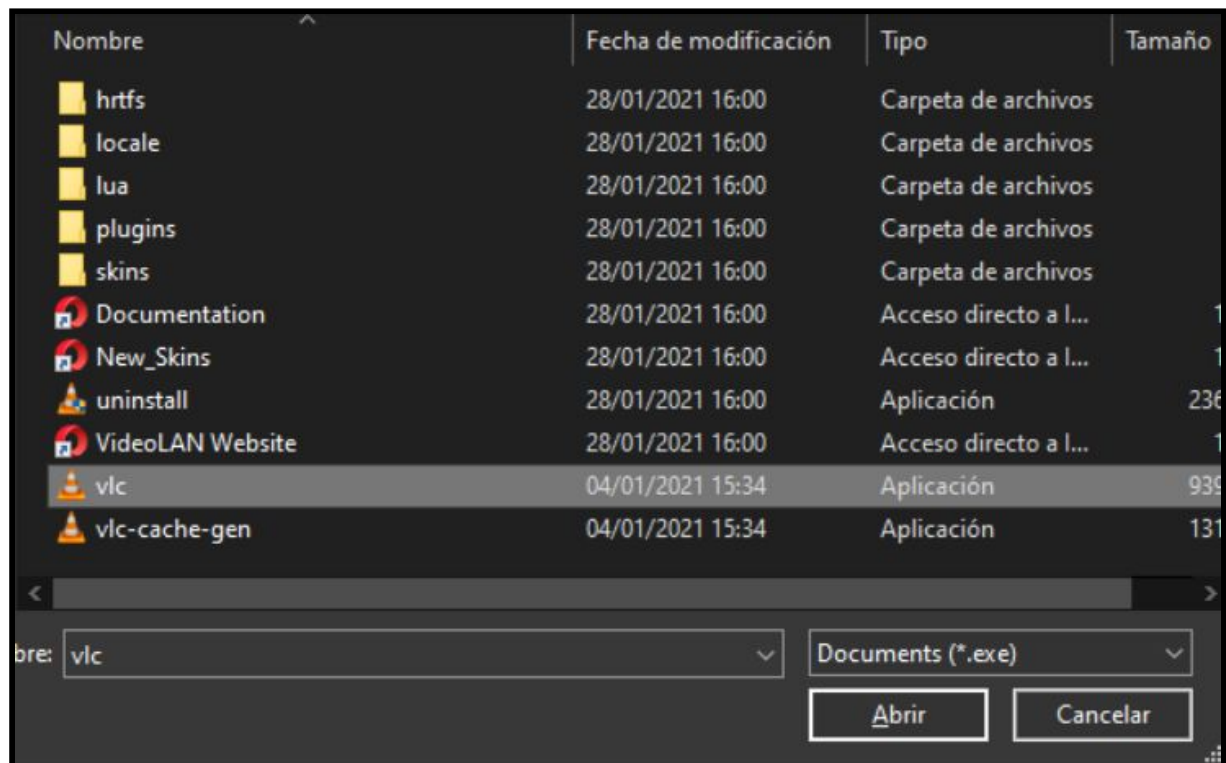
| Nombre | Fecha de modificación | Tipo | Tamaño |
|---|---|---|---|
| hrtfs | 28/01/2021 16:00 | Carpeta de archivos | |
| locale | 28/01/2021 16:00 | Carpeta de archivos | |
| lua | 28/01/2021 16:00 | Carpeta de archivos | |
| plugins | 28/01/2021 16:00 | Carpeta de archivos | |
| skins | 28/01/2021 16:00 | Carpeta de archivos | |
| Documentation | 28/01/2021 16:00 | Acceso directo a l... | 1 |
| New_Skins | 28/01/2021 16:00 | Acceso directo a l... | 1 |
| uninstall | 28/01/2021 16:00 | Aplicación | 23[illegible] |
| VideoLAN Website | 28/01/2021 16:00 | Acceso directo a l... | 1 |
| vlc | 04/01/2021 15:34 | Aplicación | 93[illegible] |
| vlc-cache-gen | 04/01/2021 15:34 | Aplicación | 131 |

bre: vlc

Documents (*.exe)

Abrir

Cancelar